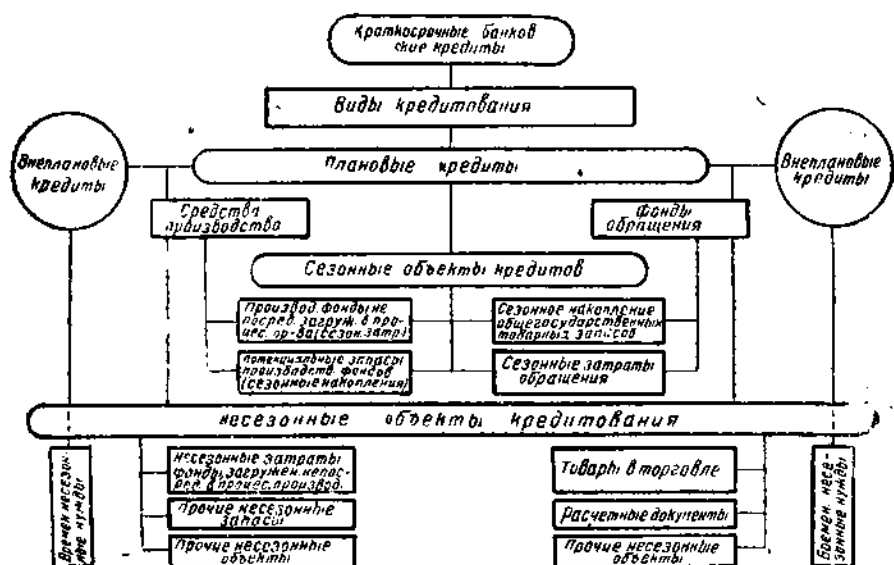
Краткосрочные банковские кредиты

Виды кредитования

Внеплановые кредиты

Плановые кредиты

Внеплановые кредиты

Средства производства

Фонды обращения

Сезонные объекты кредитов

Производ. фондовые посред. загруж. в процес. пр-ва (сезон. затр.)

Сезонное накопление общегосударственных товарных запасов

Потенциальные запасы производств. фондов (сезонные накопления)

Сезонные затраты обращения

несезонные объекты кредитования

Времен. несезонные нужды

Несезонные затраты фонды, загружен. непоср. в процес. производ.

Прочие несезонные запасы

Прочие несезонные объекты

Товары в торговле

Расчетные документы

Прочие несезонные объекты

Времен. несезонные нужды